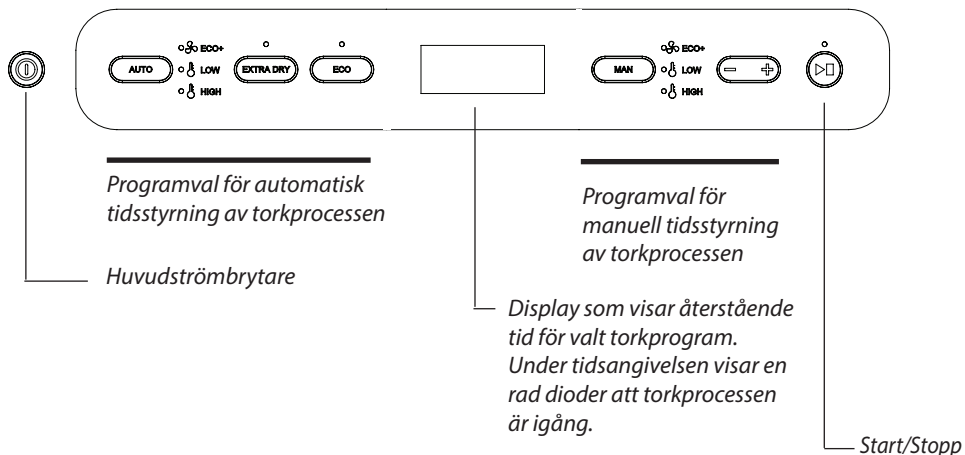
AUTO

ECO+

LOW

HIGH

EXTRA DRY

ECO

MAN

ECO+

LOW

HIGH

Programval för automatisk tidsstyrning av torkprocessen

Programval för manuell tidsstyrning av torkprocessen

Huvudströmbrytare

Display som visar återstående tid för valt torkprogram. Under tidsangivelsen visar en rad dioder att torkprocessen är igång.

Start/Stopp